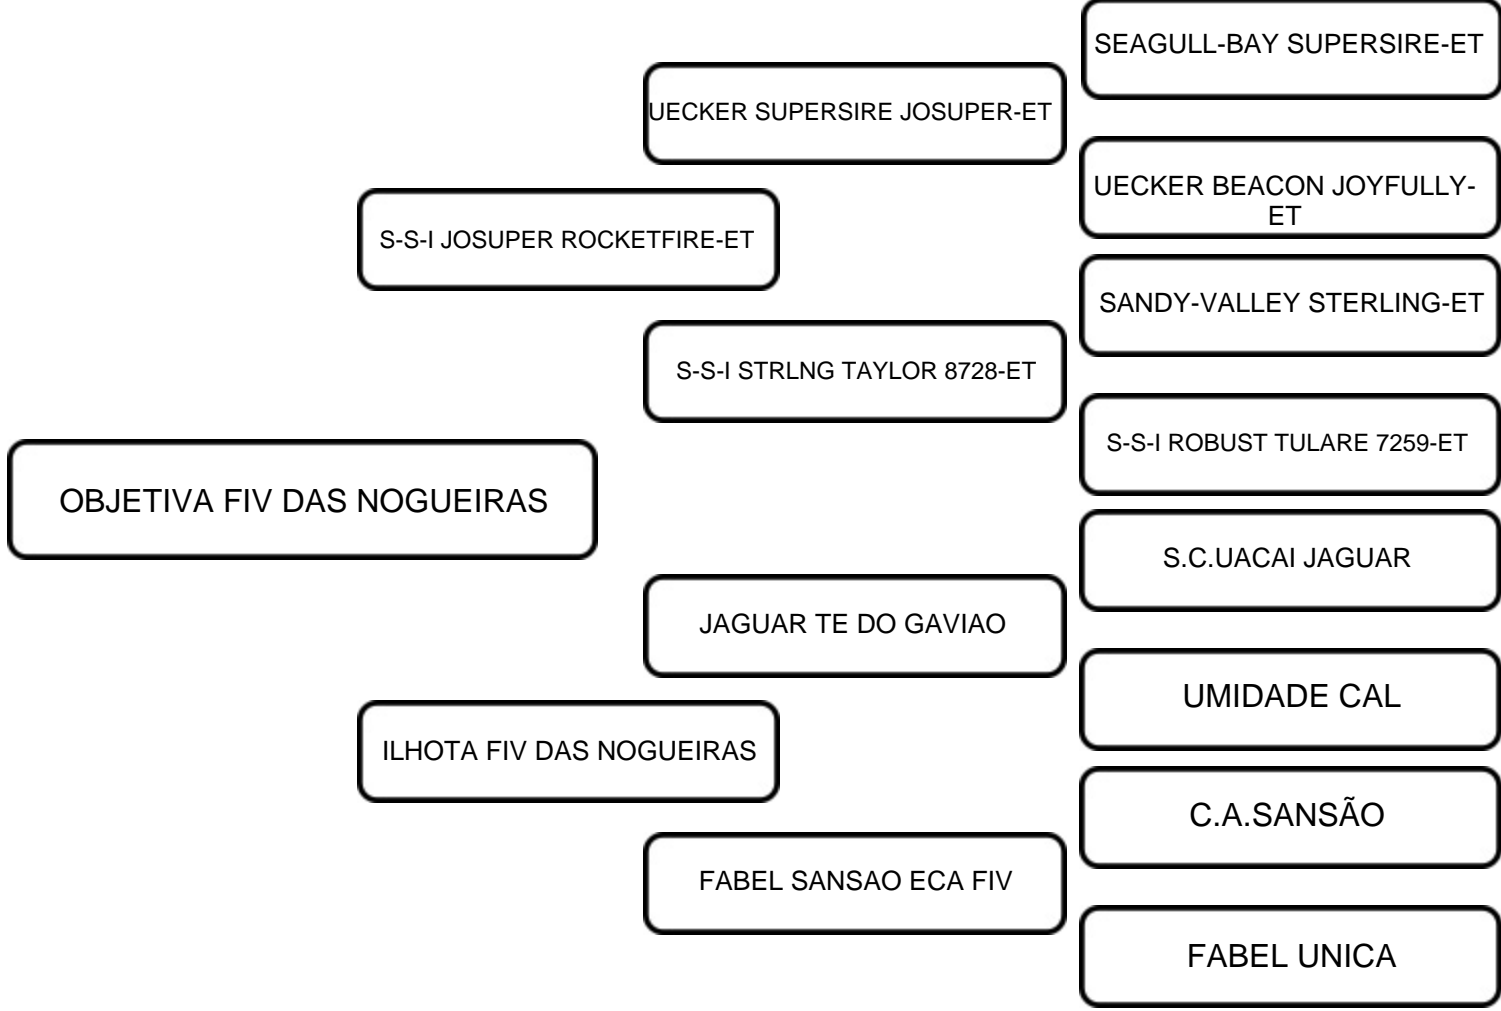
SEAGULL-BAY SUPERSIRE-ET

UECKER SUPERSIRE JOSUPER-ET

UECKER BEACON JOYFULLY-ET

S-S-I JOSUPER ROCKETFIRE-ET

SANDY-VALLEY STERLING-ET

S-S-I STRLNG TAYLOR 8728-ET

S-S-I ROBUST TULARE 7259-ET

OBJETIVA FIV DAS NOGUEIRAS

S.C.UACAI JAGUAR

JAGUAR TE DO GAVIAO

UMIDADE CAL

ILHOTA FIV DAS NOGUEIRAS

C.A.SANSÃO

FABEL SANSAO ECA FIV

FABEL UNICA